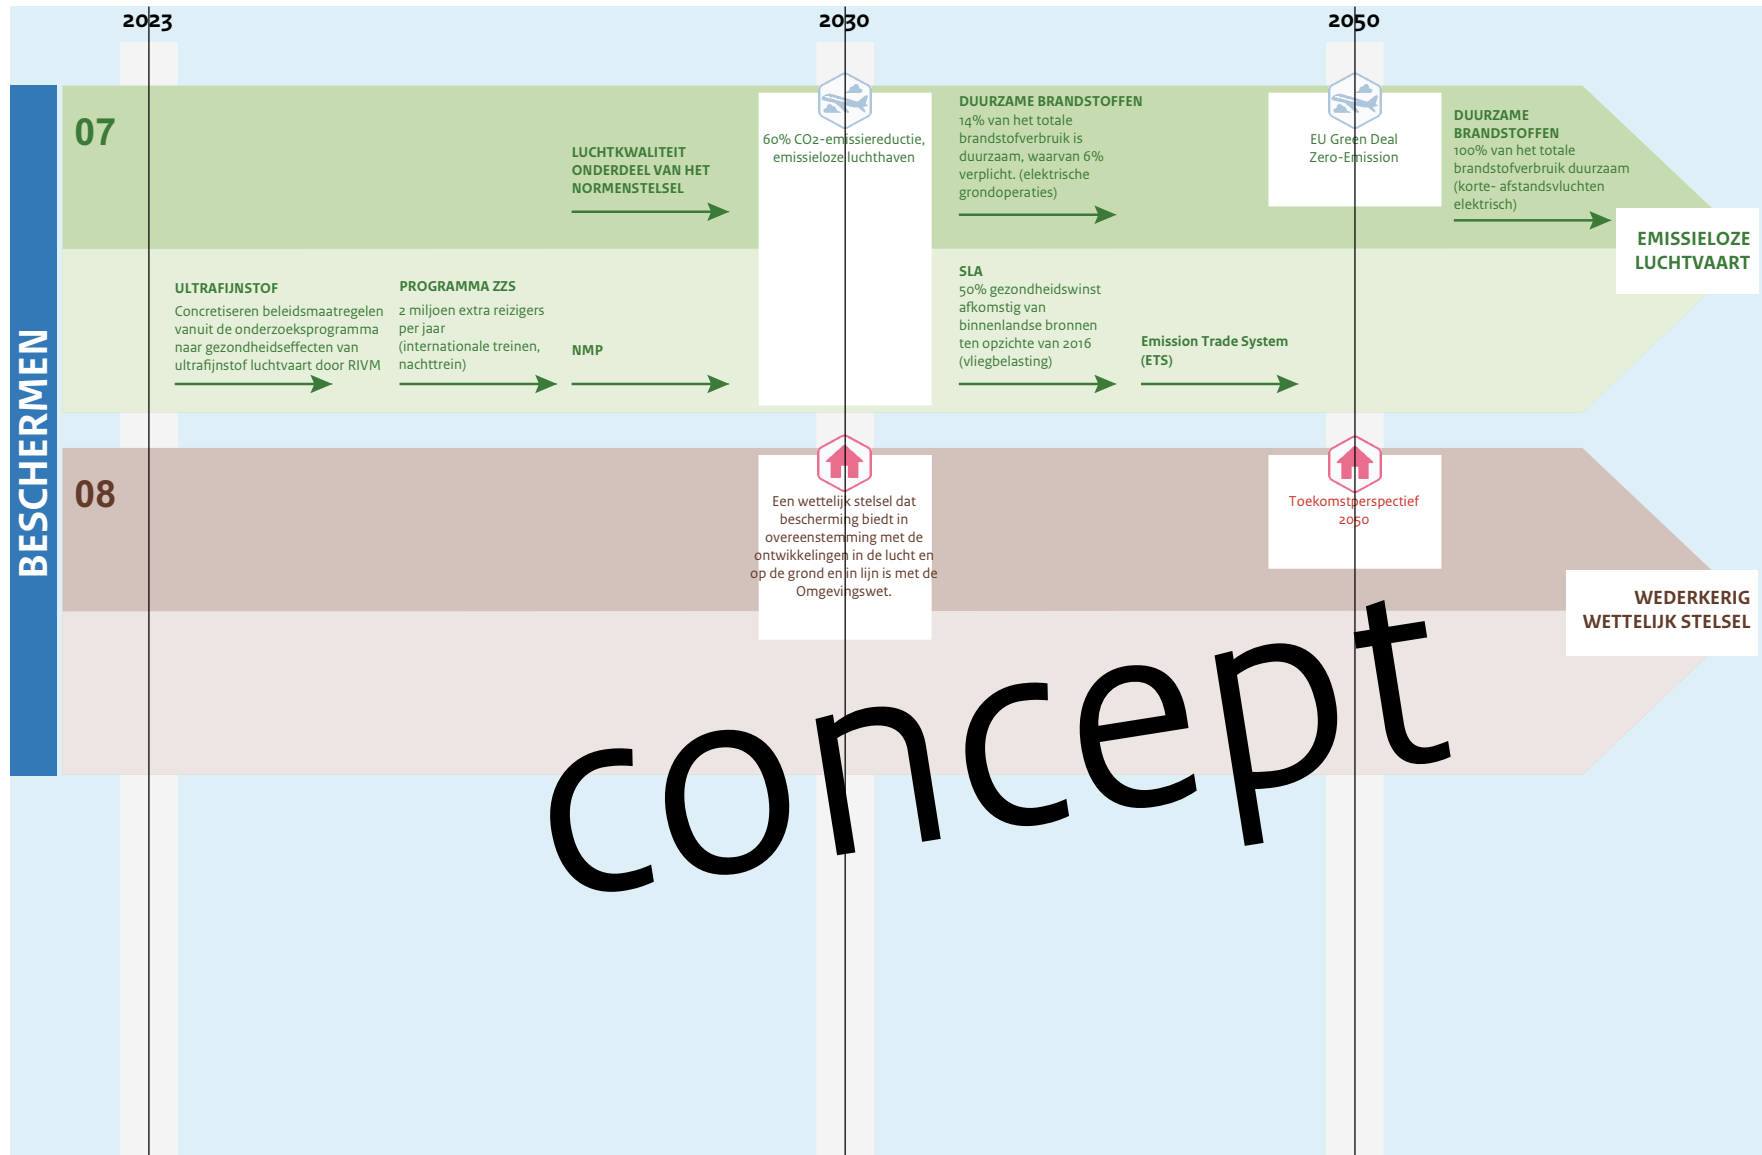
2023

2030

2050

BESCHERMEN

07

LUCHTKWALITEIT ONDERDEEL VAN HET NORMENSTELSEL

60% $CO_2$-emissiereductie, emissieloze luchthaven

DUURZAME BRANDSTOFFEN
14% van het totale brandstofverbruik is duurzaam, waarvan 6% verplicht. (elektrische grondoperaties)

EU Green Deal Zero-Emission

DUURZAME BRANDSTOFFEN
100% van het totale brandstofverbruik duurzaam (korte- afstandsvluchten elektrisch)

EMISSIELOZE LUCHTVAART

ULTRAFIJNSTOF
Concretiseren beleidsmaatregelen vanuit de onderzoeksprogramma naar gezondheidseffecten van ultrafijnstof luchtvaart door RIVM

PROGRAMMA ZZS
2 miljoen extra reizigers per jaar (internationale treinen, nachttrein)

NMP

SLA
50% gezondheidswinst afkomstig van binnenlandse bronnen ten opzichte van 2016 (vliegbelasting)

Emission Trade System (ETS)

08

Een wettelijk stelsel dat bescherming biedt in overeenstemming met de ontwikkelingen in de lucht en op de grond en in lijn is met de Omgevingswet.

Toekomstperspectief 2050

WEDERKERIG WETTELIJK STELSEL

concept